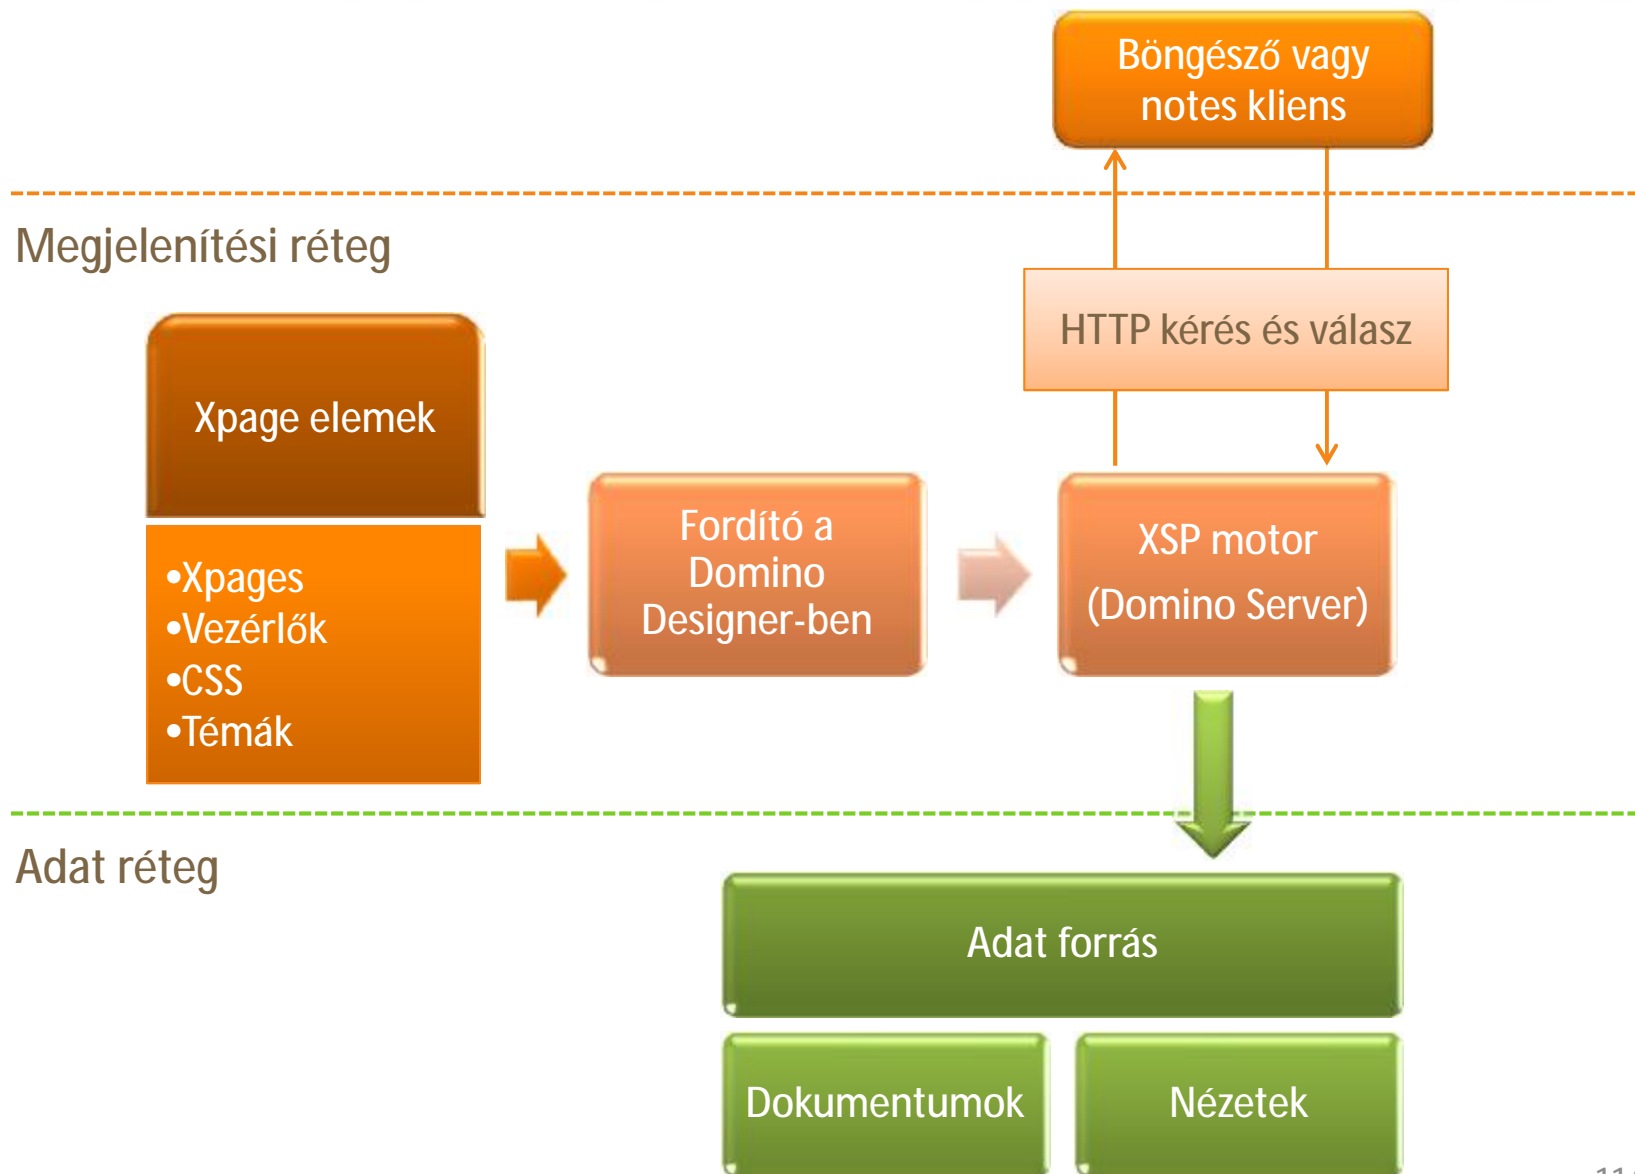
Böngésző vagy notes kliens

Megjelenítési réteg

HTTP kérés és válasz

Xpage elemek

•Xpages
•Vezérlők
•CSS
•Témák

Fordító a Domino Designer-ben

XSP motor
(Domino Server)

Adat réteg

Adat forrás

Dokumentumok

Nézetek

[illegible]